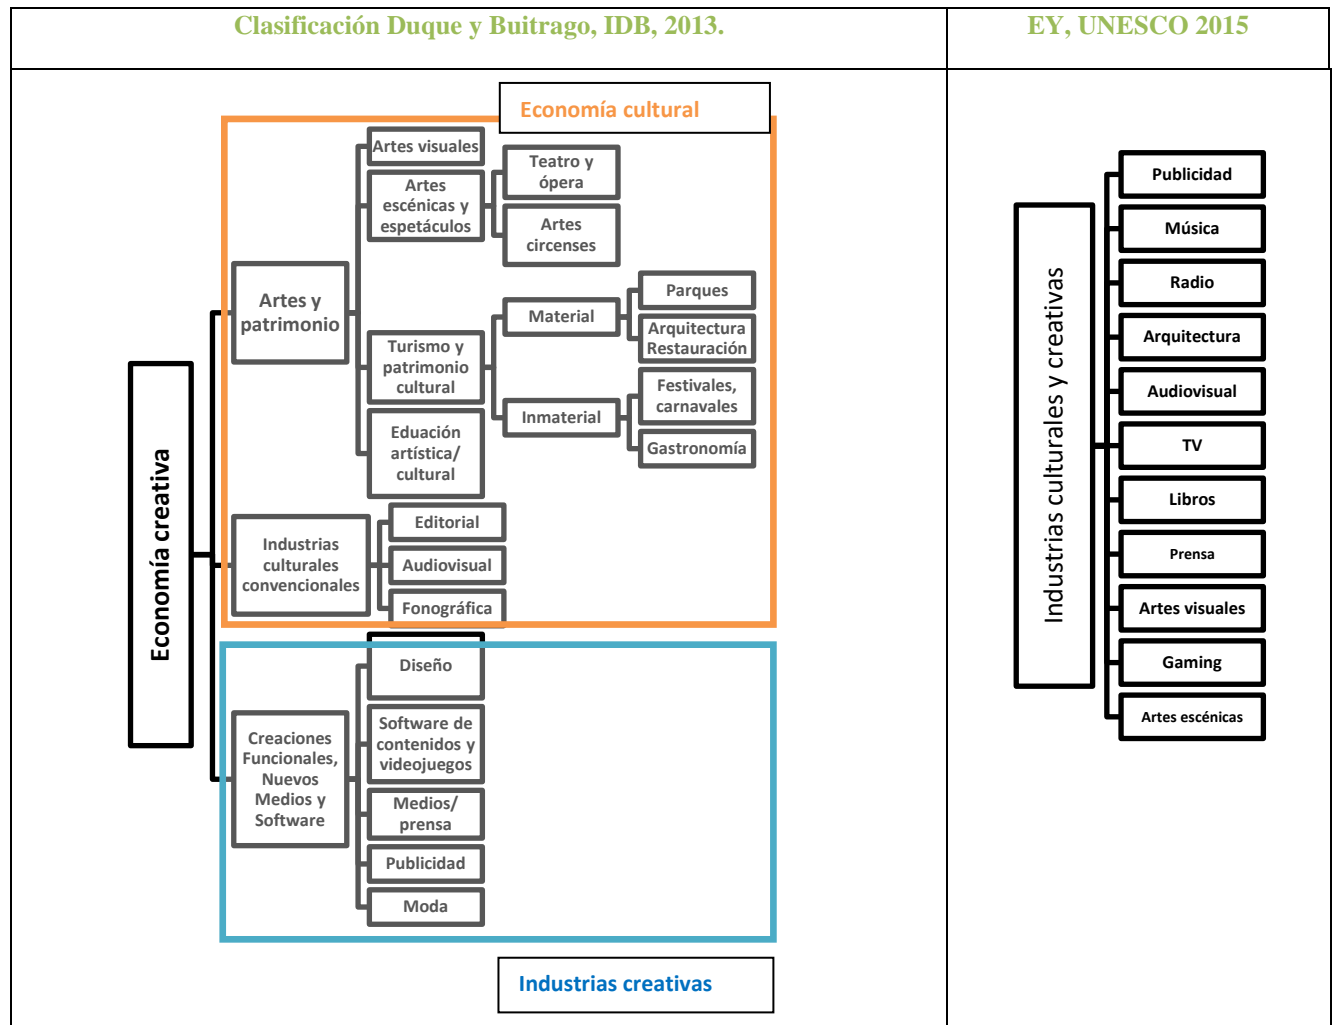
| Clasificación Duque y Buitrago, IDB, 2013. | EY, UNESCO 2015 |
|---|---|

Economía cultural

Economía creativa

Artes y patrimonio

Artes visuales

Artes escénicas y espetáculos

Teatro y ópera

Artes circenses

Turismo y patrimonio cultural

Material

Parques

Arquitectura Restauración

Inmaterial

Festivales, carnavales

Gastronomía

Eduación artística/ cultural

Industrias culturales convencionales

Editorial

Audiovisual

Fonográfica

Creaciones Funcionales, Nuevos Medios y Software

Diseño

Software de contenidos y videojuegos

Medios/ prensa

Publicidad

Moda

Industrias creativas

Industrias culturales y creativas

Publicidad

Música

Radio

Arquitectura

Audiovisual

TV

Libros

Prensa

Artes visuales

Gaming

Artes escénicas